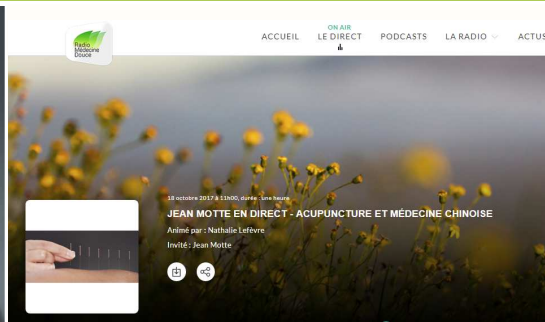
Radio Médecine Douce

ACCUEIL
ON AIR
LE DIRECT
PODCASTS
LA RADIO
ACTUS

18 octobre 2017 à 11h00, durée : une heure
JEAN MOTTE EN DIRECT - ACUPUNCTURE ET MÉDECINE CHINOISE
Animé par : Nathalie Lefèvre
Invité : Jean Motte